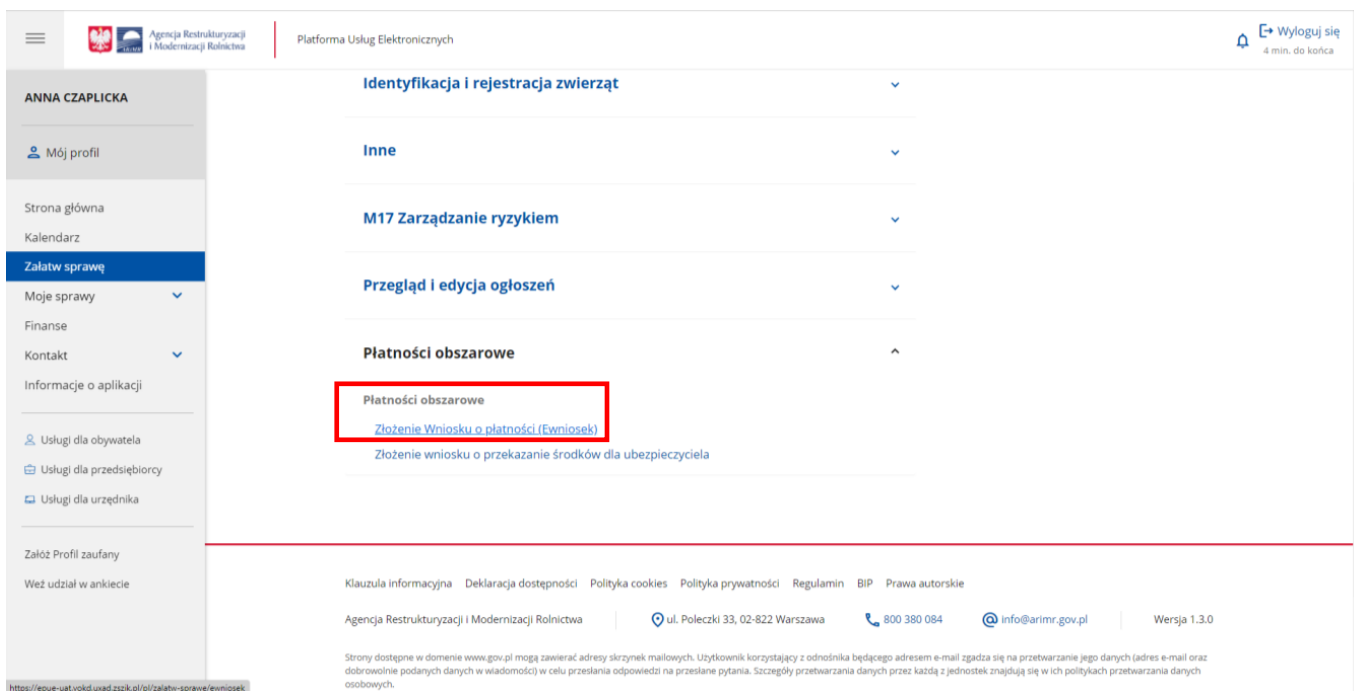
Agencja Restrukturyzacji i Modernizacji Rolnictwa

Platforma Usług Elektronicznych

Wyloguj się
4 min. do końca

ANNA CZAPLICKA

Mój profil

Strona główna
Kalendarz
Załatw sprawę
Moje sprawy
Finanse
Kontakt
Informacje o aplikacji

Usługi dla obywatela
Usługi dla przedsiębiorcy
Usługi dla urzędnika

Załóż Profil zaufany
Weź udział w ankiecie

Identyfikacja i rejestracja zwierząt

Inne

M17 Zarządzanie ryzykiem

Przegląd i edycja ogłoszeń

Płatności obszarowe

Płatności obszarowe
Złożenie Wniosku o płatności (Ewniosek)
Złożenie wniosku o przekazanie środków dla ubezpieczyciela

Klauzula informacyjna Deklaracja dostępności Polityka cookies Polityka prywatności Regulamin BIP Prawa autorskie

Agencja Restrukturyzacji i Modernizacji Rolnictwa ul. Poleczki 33, 02-822 Warszawa 800 380 084 info@arimr.gov.pl Wersja 1.3.0

Strony dostępne w domenie www.gov.pl mogą zawierać adresy skrzynek mailowych. Użytkownik korzystający z odnośnika będącego adresem e-mail zgadza się na przetwarzanie jego danych (adres e-mail oraz dobrowolnie podanych danych w wiadomości) w celu przesłania odpowiedzi na przesłane pytania. Szczegóły przetwarzania danych przez każdą z jednostek znajdują się w ich politykach przetwarzania danych osobowych.

https://epue-uat.vokd.uxad.zszik.pl/pl/zalatw-sprawe/ewniosek